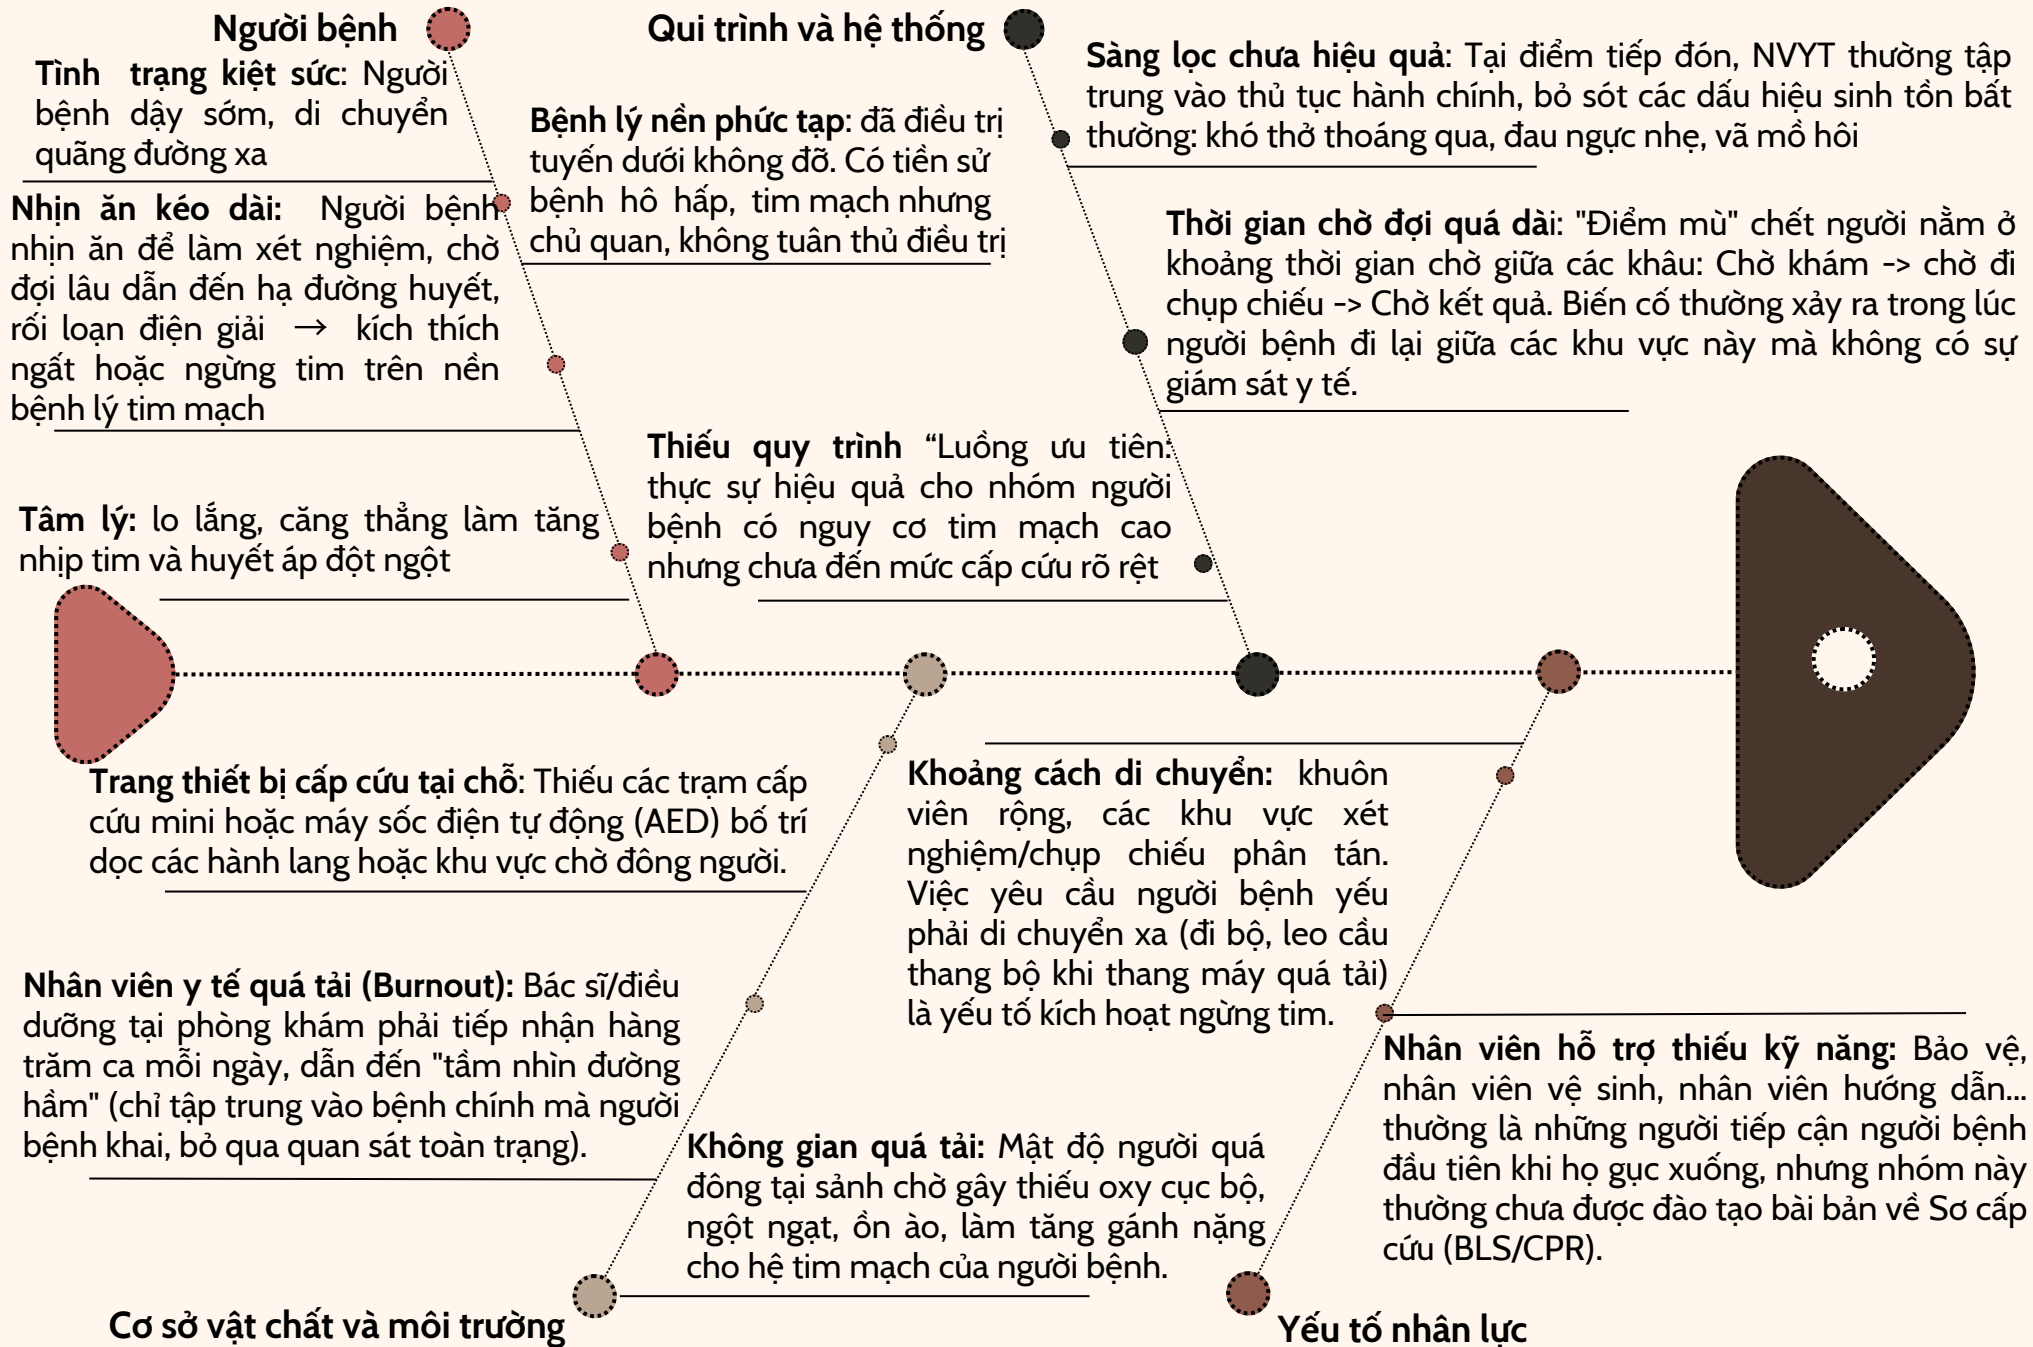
Người bệnh

Tình trạng kiệt sức: Người bệnh dậy sớm, di chuyển quãng đường xa

Nhịn ăn kéo dài: Người bệnh nhịn ăn để làm xét nghiệm, chờ đợi lâu dẫn đến hạ đường huyết, rối loạn điện giải → kích thích ngất hoặc ngừng tim trên nền bệnh lý tim mạch

Tâm lý: lo lắng, căng thẳng làm tăng nhịp tim và huyết áp đột ngột

Bệnh lý nền phức tạp: đã điều trị tuyến dưới không đỡ. Có tiền sử bệnh hô hấp, tim mạch nhưng chủ quan, không tuân thủ điều trị

Qui trình và hệ thống

Sàng lọc chưa hiệu quả: Tại điểm tiếp đón, NVYT thường tập trung vào thủ tục hành chính, bỏ sót các dấu hiệu sinh tồn bất thường: khó thở thoáng qua, đau ngực nhẹ, vã mồ hôi

Thời gian chờ đợi quá dài: "Điểm mù" chết người nằm ở khoảng thời gian chờ giữa các khâu: Chờ khám -> chờ đi chụp chiếu -> Chờ kết quả. Biến cố thường xảy ra trong lúc người bệnh đi lại giữa các khu vực này mà không có sự giám sát y tế.

Thiếu quy trình "Luồng ưu tiên: thực sự hiệu quả cho nhóm người bệnh có nguy cơ tim mạch cao nhưng chưa đến mức cấp cứu rõ rệt

Trang thiết bị cấp cứu tại chỗ: Thiếu các trạm cấp cứu mini hoặc máy sốc điện tự động (AED) bố trí dọc các hành lang hoặc khu vực chờ đông người.

Nhân viên y tế quá tải (Burnout): Bác sĩ/điều dưỡng tại phòng khám phải tiếp nhận hàng trăm ca mỗi ngày, dẫn đến "tầm nhìn đường hầm" (chỉ tập trung vào bệnh chính mà người bệnh khai, bỏ qua quan sát toàn trạng).

Không gian quá tải: Mật độ người quá đông tại sảnh chờ gây thiếu oxy cục bộ, ngột ngạt, ồn ào, làm tăng gánh nặng cho hệ tim mạch của người bệnh.

Cơ sở vật chất và môi trường

Khoảng cách di chuyển: khuôn viên rộng, các khu vực xét nghiệm/chụp chiếu phân tán. Việc yêu cầu người bệnh yếu phải di chuyển xa (đi bộ, leo cầu thang bộ khi thang máy quá tải) là yếu tố kích hoạt ngừng tim.

Nhân viên hỗ trợ thiếu kỹ năng: Bảo vệ, nhân viên vệ sinh, nhân viên hướng dẫn... thường là những người tiếp cận người bệnh đầu tiên khi họ gục xuống, nhưng nhóm này thường chưa được đào tạo bài bản về Sơ cấp cứu (BLS/CPR).

Yếu tố nhân lực